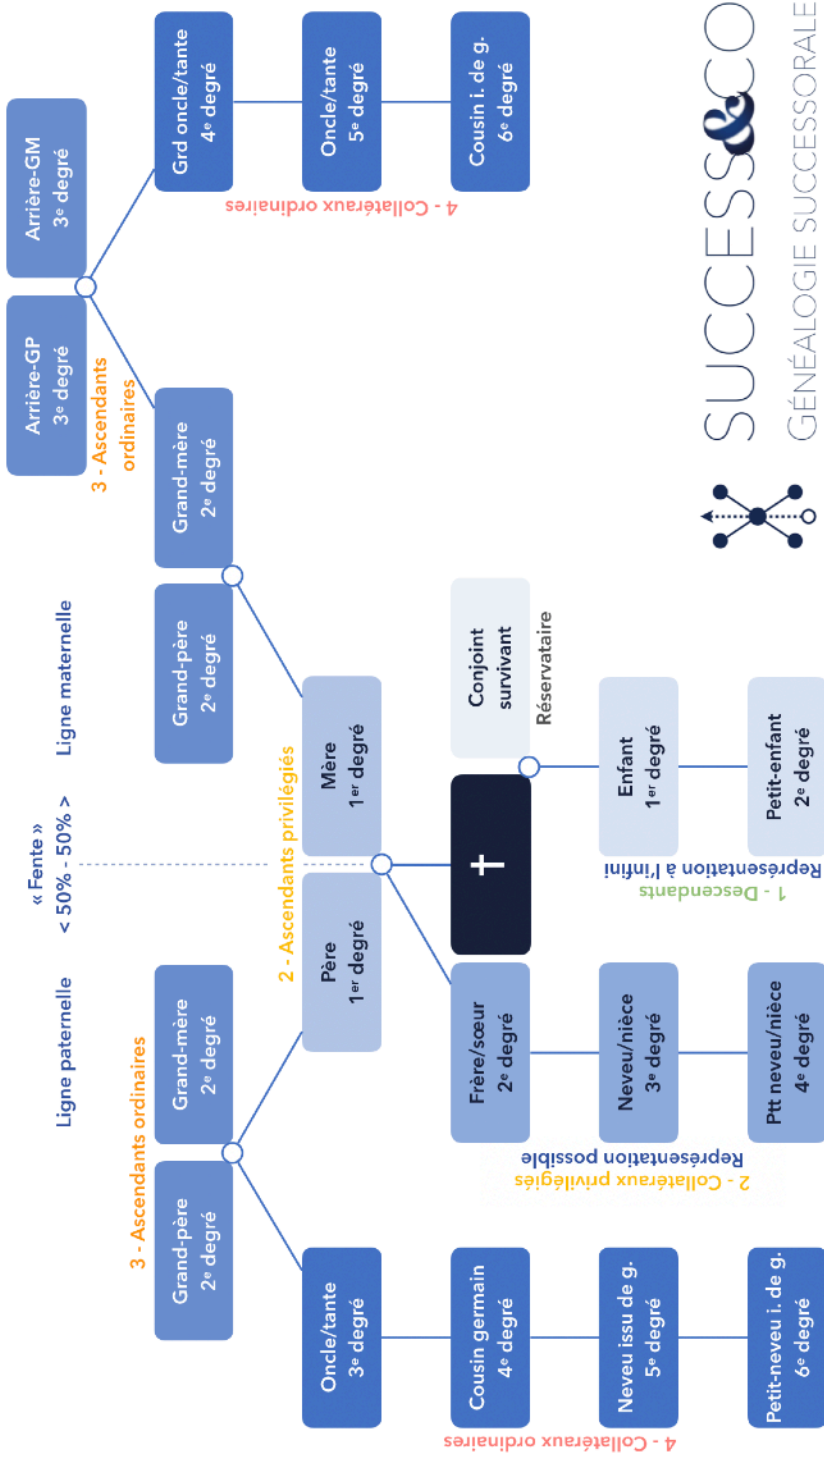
Ligne paternelle

« Fente »
< 50% - 50% >

Ligne maternelle

Arrière-GP
3e degré

Arrière-GM
3e degré

3 - Ascendants ordinaires

Grand-père
2e degré

Grand-mère
2e degré

Grand-père
2e degré

Grand-mère
2e degré

3 - Ascendants ordinaires

2 - Ascendants privilégiés

Père
1er degré

Mère
1er degré

Grd oncle/tante
4e degré

Oncle/tante
5e degré

Cousin i. de g.
6e degré

4 - Collatéraux ordinaires

Conjoint survivant

Réservataire

+

Enfant
1er degré

Petit-enfant
2e degré

1 - Descendants
Représentation à l'infini

Frère/sœur
2e degré

Neveu/nièce
3e degré

Ptt neveu/nièce
4e degré

2 - Collatéraux privilégiés
Représentation possible

Oncle/tante
3e degré

Cousin germain
4e degré

Neveu issu de g.
5e degré

Petit-neveu i. de g.
6e degré

4 - Collatéraux ordinaires

SUCCESS&CO
GÉNÉALOGIE SUCCESSORALE